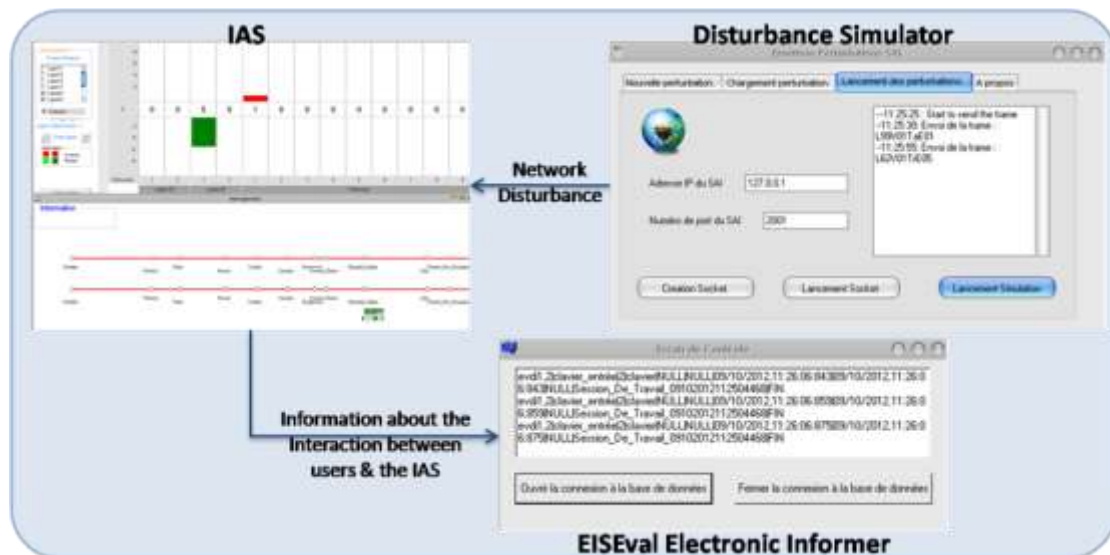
IAS

Disturbance Simulator

Emetteur Perturbations SAI

Nouvelle perturbation | Chargement perturbation | Lancement des perturbations | A propos

--11:25:25 : Start to send the frame
--11:25:30 : Envoi de la frame : L99V01TaE01
--11:25:55 : Envoi de la frame : L62V01TsE05

Adresse IP du SAI 127.0.0.1

Numéro de port du SAI 2001

Creation Socket

Lancement Socket

Lancement Simulation

Network Disturbance

Information

Information about the Interaction between users & the IAS

Ecran de Contrôle

evdt1,2|clavier_entrée|2|clavier|NULL|NULL|09/10/2012,11:26:06.843|09/10/2012,11:26:06.843|NULL|Session_De_Travail_09102012112504468|FIN
evdt1,2|clavier_entrée|2|clavier|NULL|NULL|09/10/2012,11:26:06.859|09/10/2012,11:26:06.859|NULL|Session_De_Travail_09102012112504468|FIN
evdt1,2|clavier_entrée|2|clavier|NULL|NULL|09/10/2012,11:26:06.875|09/10/2012,11:26:06.875|NULL|Session_De_Travail_09102012112504468|FIN

Ouvrir la connexion à la base de données

Fermer la connexion à la base de données

EISEval Electronic Informer